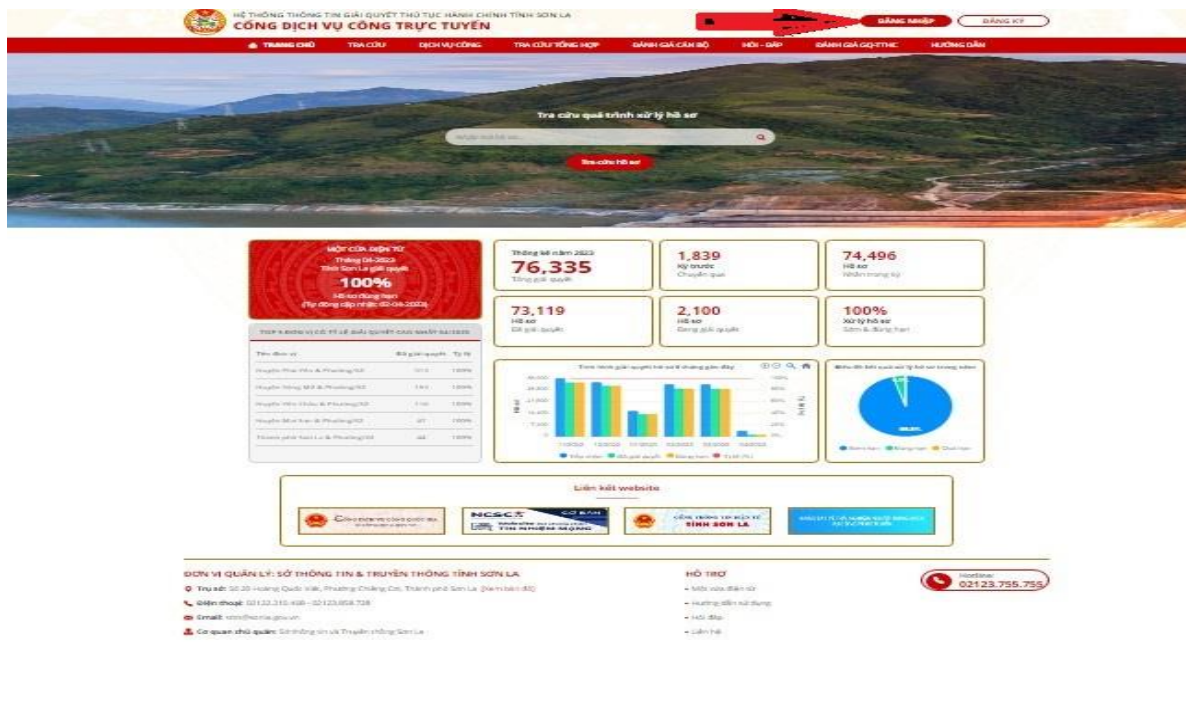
HỆ THỐNG THÔNG TIN GIẢI QUYẾT THỦ TỤC HÀNH CHÍNH TỈNH SƠN LA
CỔNG DỊCH VỤ CÔNG TRỰC TUYẾN

ĐĂNG NHẬP
ĐĂNG KÝ

TRANG CHỦ | TRA CỨU | DỊCH VỤ CÔNG | TRA CỨU TỔNG HỢP | ĐÁNH GIÁ CÁN BỘ | HỎI - ĐÁP | ĐÁNH GIÁ GQ-TTHC | HƯỚNG DẪN

Tra cứu quá trình xử lý hồ sơ

Nhập mã hồ sơ...

Tra cứu hồ sơ

MỘT CỬA ĐIỆN TỬ
Tháng 04-2023
Tỉnh Sơn La giải quyết
100%
Hồ sơ đúng hạn
(Tự động cập nhật 02-04-2023)

Thống kê năm 2023
76,335
Tổng giải quyết

1,839
Kỳ trước
Chuyển qua

74,496
Hồ sơ
Nhận trong kỳ

73,119
Hồ sơ
Đã giải quyết

2,100
Hồ sơ
Đang giải quyết

100%
Xử lý hồ sơ
Sớm & đúng hạn

TOP 5 ĐƠN VỊ CÓ TỈ LỆ GIẢI QUYẾT CAO NHẤT 04/2023

| Tên đơn vị | Đã giải quyết | Tỷ lệ |
|---|---|---|
| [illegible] | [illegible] | 100% |
| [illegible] | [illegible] | 100% |
| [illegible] | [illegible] | 100% |
| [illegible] | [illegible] | 100% |
| Thành phố Sơn La & Phường/Xã | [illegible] | 100% |

Tình hình giải quyết hồ sơ 6 tháng gần đây

Biểu đồ kết quả xử lý hồ sơ trong năm

Liên kết website

NCSC
TÍN NHIỆM MẠNG

CỔNG THÔNG TIN ĐIỆN TỬ TỈNH SƠN LA

ĐƠN VỊ QUẢN LÝ: SỞ THÔNG TIN & TRUYỀN THÔNG TỈNH SƠN LA
Trụ sở: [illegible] Hoàng Quốc Việt, Phường Chiềng Cơi, Thành phố Sơn La (Xem bản đồ)
Điện thoại: 02123.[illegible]
Email: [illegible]@sonla.gov.vn
Cơ quan chủ quản: Sở thông tin và Truyền thông Sơn La

HỖ TRỢ
- Một cửa điện tử
- Hướng dẫn sử dụng
- Hỏi đáp
- Liên hệ

Hotline:
02123.755.755